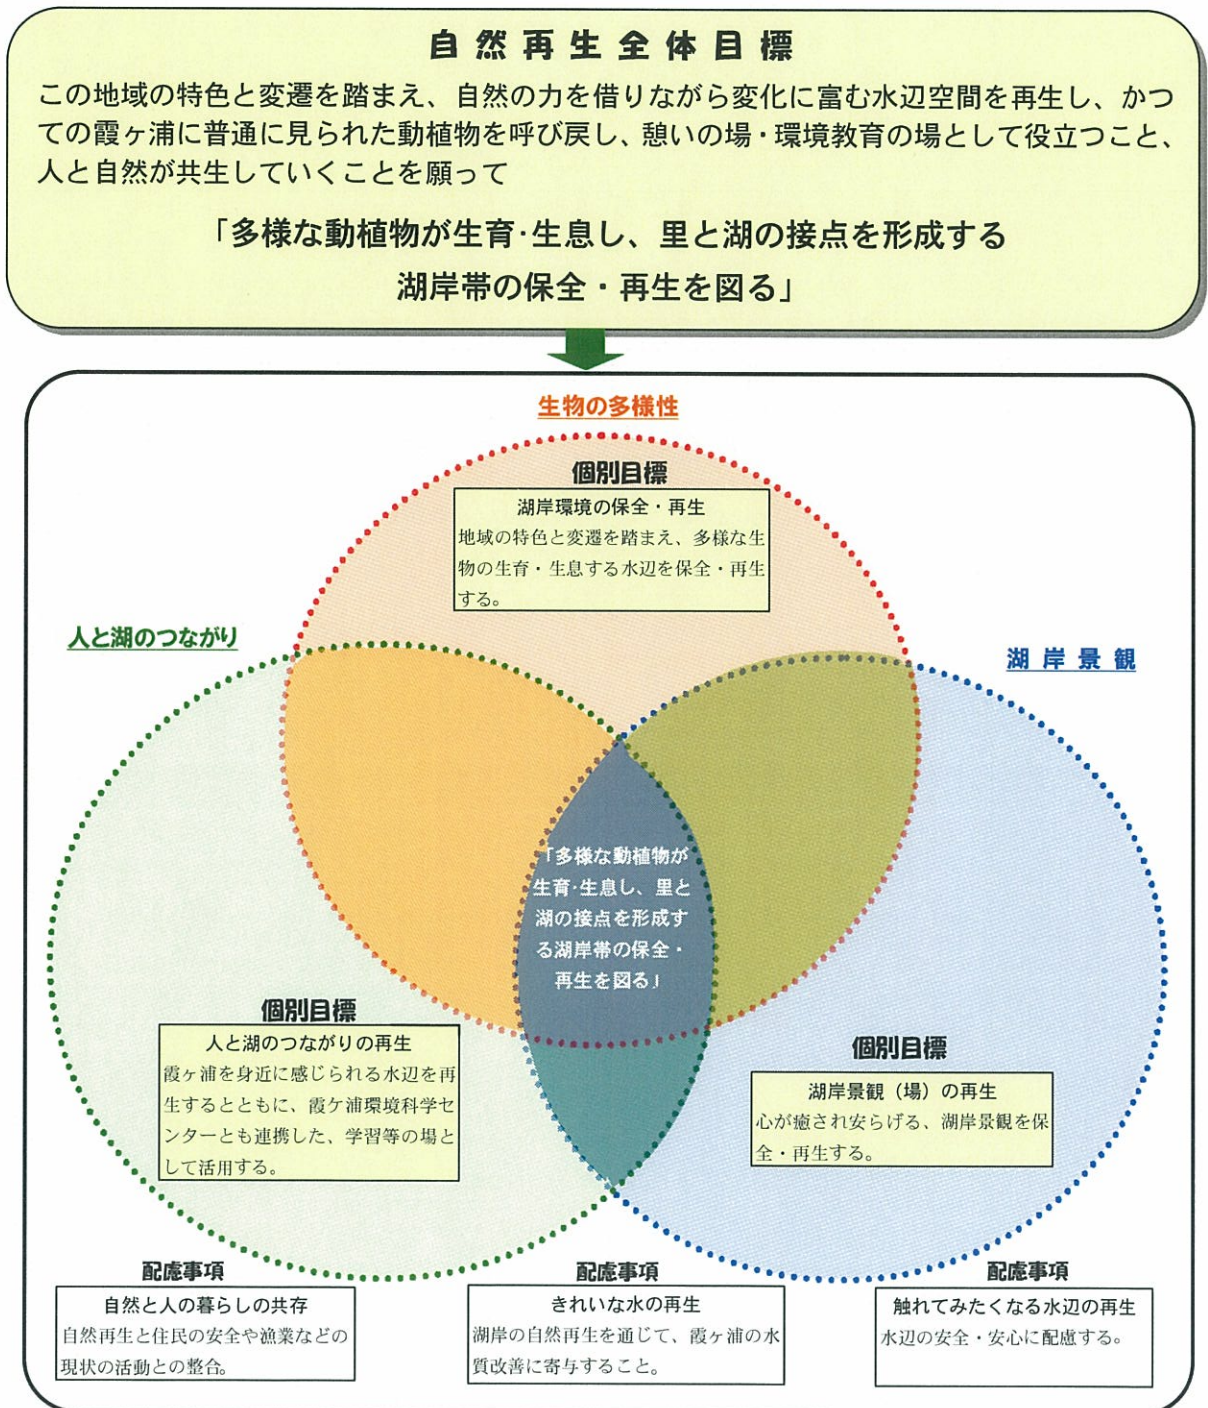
自然再生全体目標

この地域の特色と変遷を踏まえ、自然の力を借りながら変化に富む水辺空間を再生し、かつての霞ヶ浦に普通に見られた動植物を呼び戻し、憩いの場・環境教育の場として役立つこと、人と自然が共生していくことを願って

「多様な動植物が生育･生息し、里と湖の接点を形成する湖岸帯の保全・再生を図る」

生物の多様性

個別目標

湖岸環境の保全・再生
地域の特色と変遷を踏まえ、多様な生物の生育・生息する水辺を保全・再生する。

人と湖のつながり

湖岸景観

「多様な動植物が生育･生息し、里と湖の接点を形成する湖岸帯の保全・再生を図る」

個別目標

人と湖のつながりの再生
霞ヶ浦を身近に感じられる水辺を再生するとともに、霞ヶ浦環境科学センターとも連携した、学習等の場として活用する。

個別目標

湖岸景観（場）の再生
心が癒され安らげる、湖岸景観を保全・再生する。

配慮事項

自然と人の暮らしの共存
自然再生と住民の安全や漁業などの現状の活動との整合。

配慮事項

きれいな水の再生
湖岸の自然再生を通じて、霞ヶ浦の水質改善に寄与すること。

配慮事項

触れてみたくなる水辺の再生
水辺の安全・安心に配慮する。